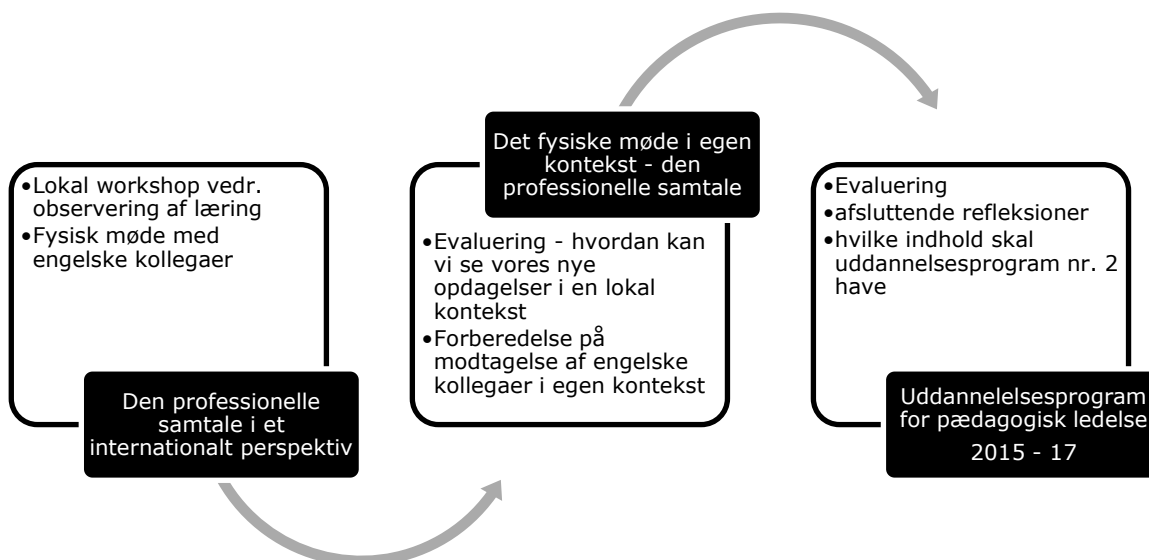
•Lokal workshop vedr. observering af læring
•Fysisk møde med engelske kollegaer

Den professionelle samtale i et internationalt perspektiv

Det fysiske møde i egen kontekst - den professionelle samtale

•Evaluering - hvordan kan vi se vores nye opdagelser i en lokal kontekst
•Forberedelse på modtagelse af engelske kollegaer i egen kontekst

•Evaluering
•afsluttende refleksioner
•hvilke indhold skal uddannelsesprogram nr. 2 have

Uddannelelsesprogram for pædagogisk ledelse
2015 - 17